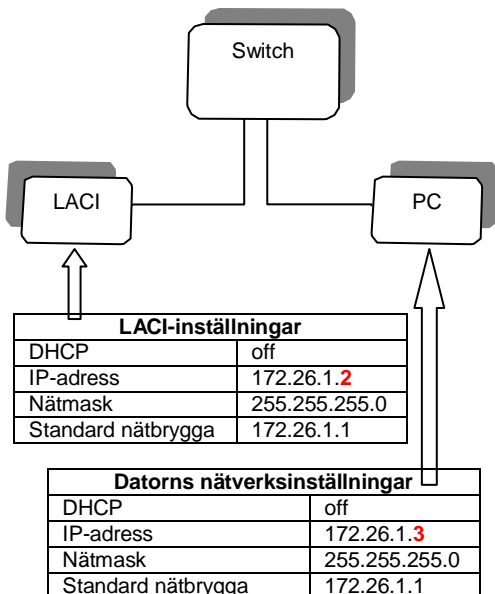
Switch

LACI

PC

| LACI-inställningar | |
|---|---|
| DHCP | off |
| IP-adress | 172.26.1.2 |
| Nätmask | 255.255.255.0 |
| Standard nätbrygga | 172.26.1.1 |

| Datorns nätverksinställningar | |
|---|---|
| DHCP | off |
| IP-adress | 172.26.1.3 |
| Nätmask | 255.255.255.0 |
| Standard nätbrygga | 172.26.1.1 |